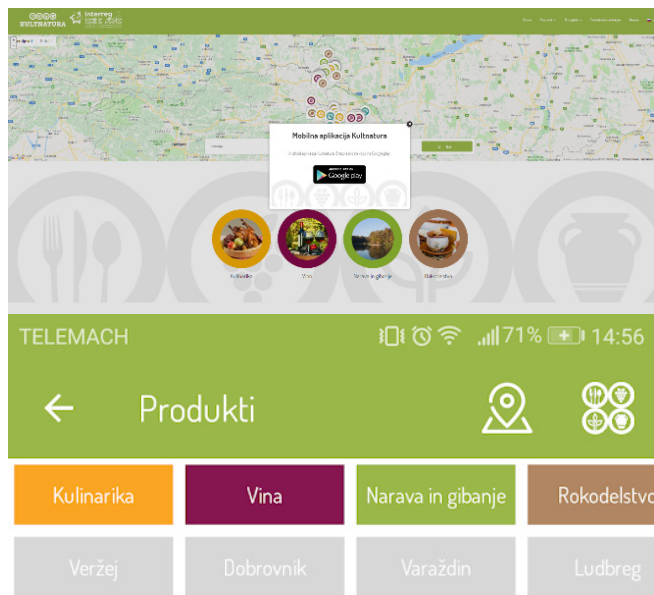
KULTNATURA Interreg

Mobilna aplikacija Kultnatura

Google play

Kulinarika Vina Narava in gibanje Rokodelstvo

TELEMACH 71% 14:56

Produkti

Kulinarika
Vina
Narava in gibanje
Rokodelstvo

Veržej
Dobrovnik
Varaždin
Ludbreg